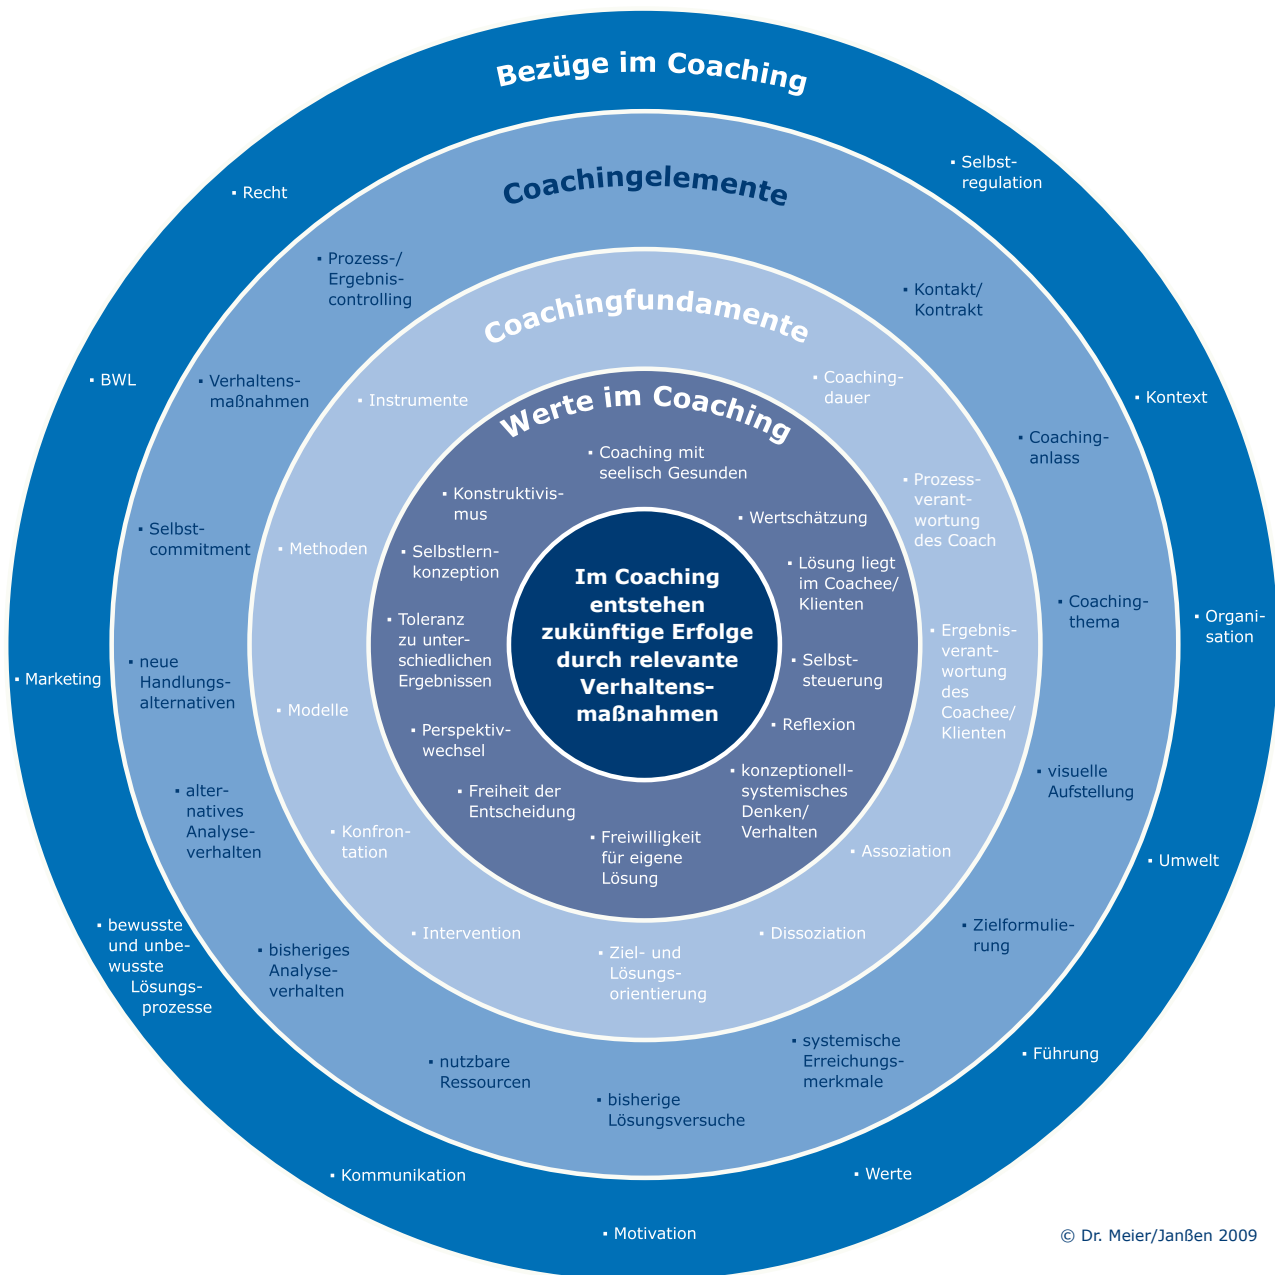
Bezüge im Coaching

▪ Recht
▪ Selbstregulation
▪ BWL
▪ Kontext
▪ Marketing
▪ Organisation
▪ bewusste und unbewusste Lösungsprozesse
▪ Umwelt
▪ Kommunikation
▪ Führung
▪ Motivation
▪ Werte

Coachingelemente

▪ Prozess-/ Ergebniscontrolling
▪ Kontakt/ Kontrakt
▪ Verhaltensmaßnahmen
▪ Coachinganlass
▪ Selbstcommitment
▪ Coachingthema
▪ neue Handlungsalternativen
▪ visuelle Aufstellung
▪ alternatives Analyseverhalten
▪ Zielformulierung
▪ bisheriges Analyseverhalten
▪ systemische Erreichungsmerkmale
▪ nutzbare Ressourcen
▪ bisherige Lösungsversuche

Coachingfundamente

▪ Instrumente
▪ Coachingdauer
▪ Methoden
▪ Prozessverantwortung des Coach
▪ Modelle
▪ Ergebnisverantwortung des Coachee/ Klienten
▪ Konfrontation
▪ Assoziation
▪ Intervention
▪ Dissoziation
▪ Ziel- und Lösungsorientierung

Werte im Coaching

▪ Coaching mit seelisch Gesunden
▪ Konstruktivismus
▪ Wertschätzung
▪ Selbstlernkonzeption
▪ Lösung liegt im Coachee/ Klienten
▪ Toleranz zu unterschiedlichen Ergebnissen
▪ Selbststeuerung
▪ Perspektivwechsel
▪ Reflexion
▪ Freiheit der Entscheidung
▪ konzeptionell-systemisches Denken/ Verhalten
▪ Freiwilligkeit für eigene Lösung

Im Coaching entstehen zukünftige Erfolge durch relevante Verhaltensmaßnahmen

© Dr. Meier/Janßen 2009